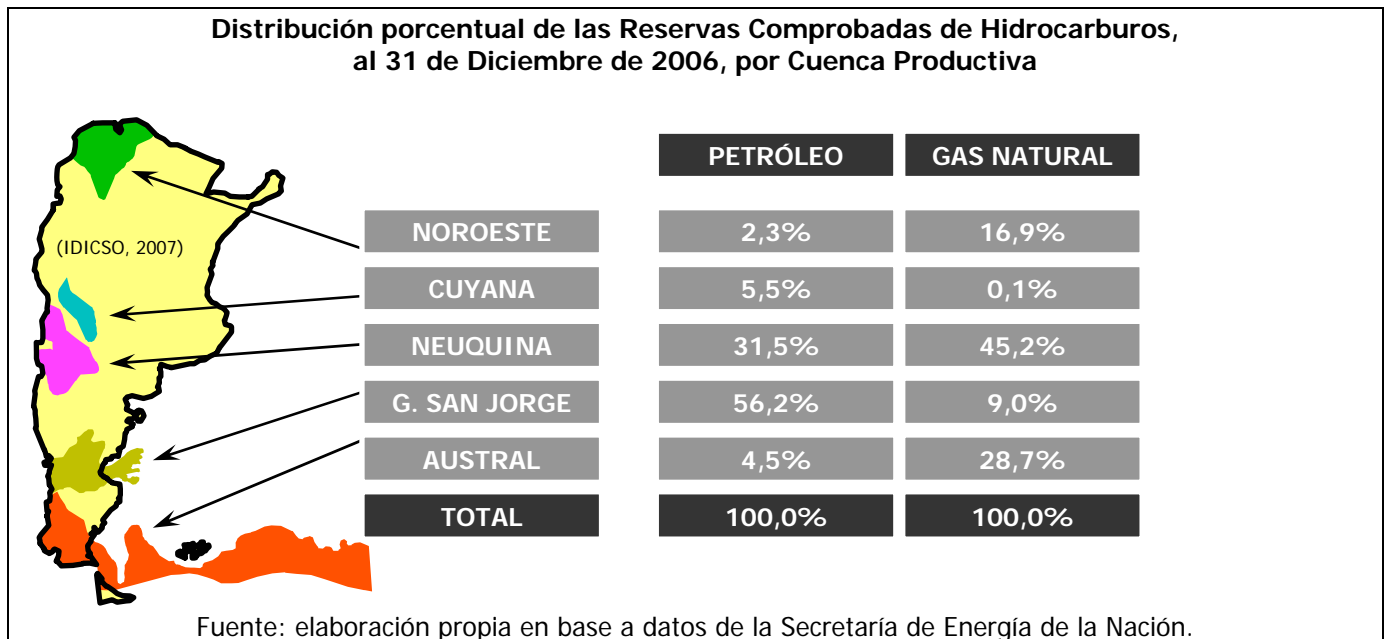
**Distribución porcentual de las Reservas Comprobadas de Hidrocarburos, al 31 de Diciembre de 2006, por Cuenca Productiva**

(IDICSO, 2007)

| | PETRÓLEO | GAS NATURAL |
|---|---|---|
| NOROESTE | 2,3% | 16,9% |
| CUYANA | 5,5% | 0,1% |
| NEUQUINA | 31,5% | 45,2% |
| G. SAN JORGE | 56,2% | 9,0% |
| AUSTRAL | 4,5% | 28,7% |
| TOTAL | 100,0% | 100,0% |

Fuente: elaboración propia en base a datos de la Secretaría de Energía de la Nación.